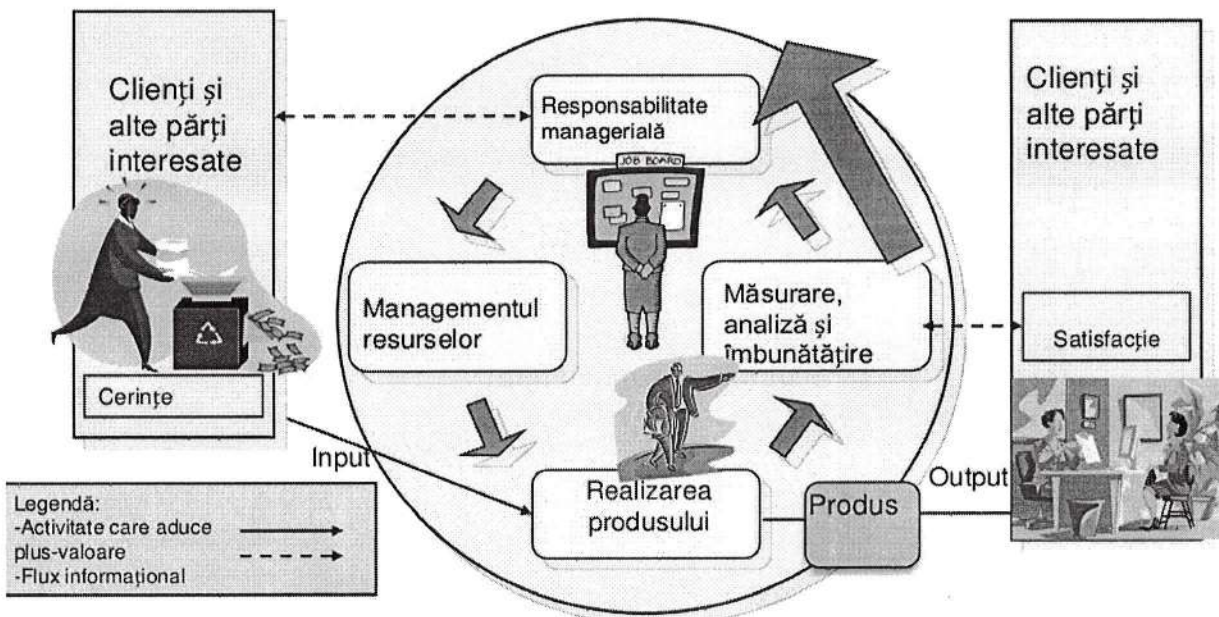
Clienți și alte părți interesate

Cerințe

Responsabilitate managerială

JOB BOARD

Managementul resurselor

Măsurare, analiză și îmbunătățire

Realizarea produsului

Produs

Input

Output

Clienți și alte părți interesate

Satisfacție

Legendă:
-Activitate care aduce plus-valoare
-Flux informațional